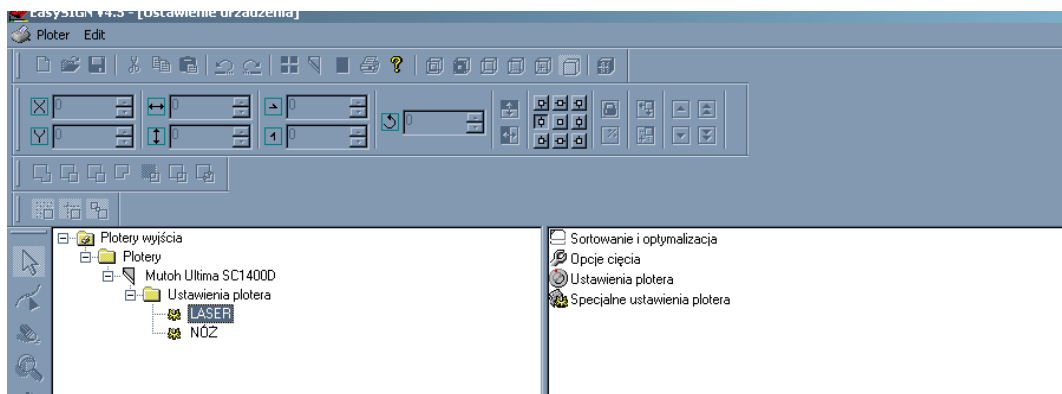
EasySIGN V4.3 - [Ustawienie urządzenia]
Ploter Edit

X 0
Y 0
0
0
0
0
0

Plotery wyjścia
Plotery
Mutoh Ultima SC1400D
Ustawienia plotera
LASER
NÓZ

Sortowanie i optymalizacja
Opcje cięcia
Ustawienia plotera
Specjalne ustawienia plotera